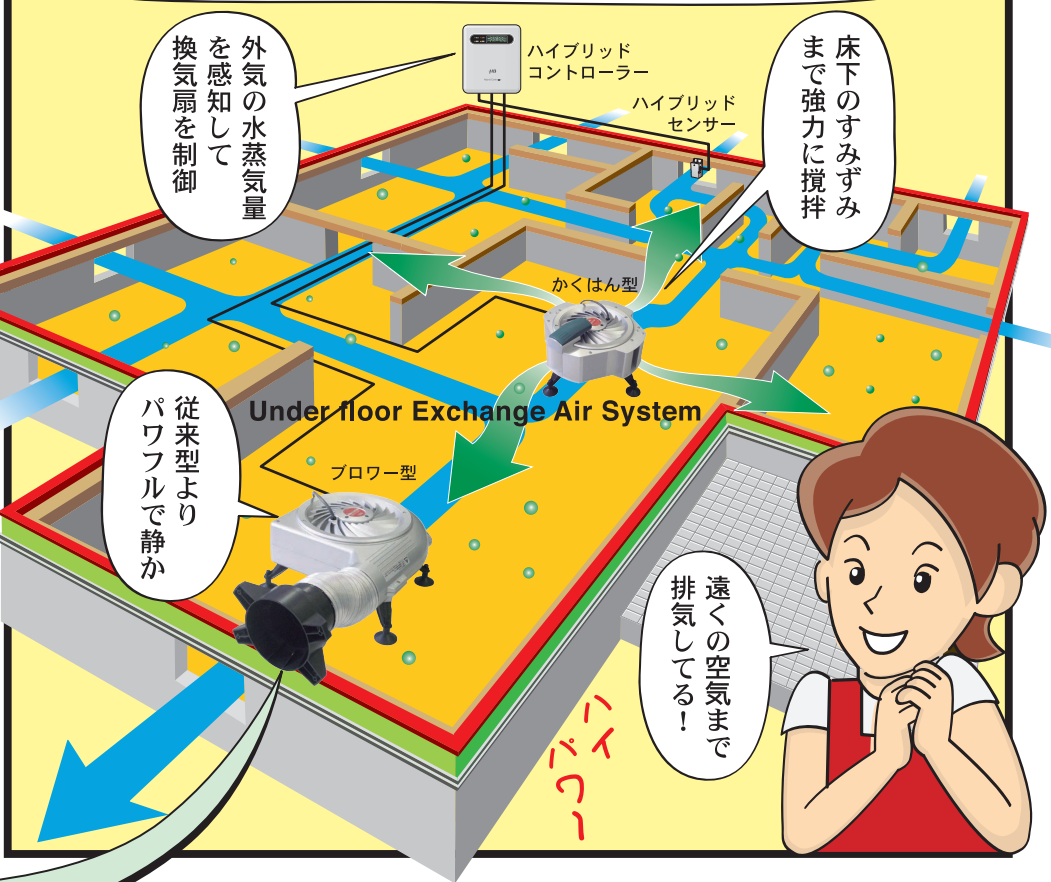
外気の水蒸気量を感知して換気扇を制御

ハイブリッドコントローラー

ハイブリッドセンサー

床下のすみずみまで強力に撹拌

かくはん型

Under floor Exchange Air System

従来型よりパワフルで静か

ブロワー型

遠くの空気まで排気してる！

ハイパワー